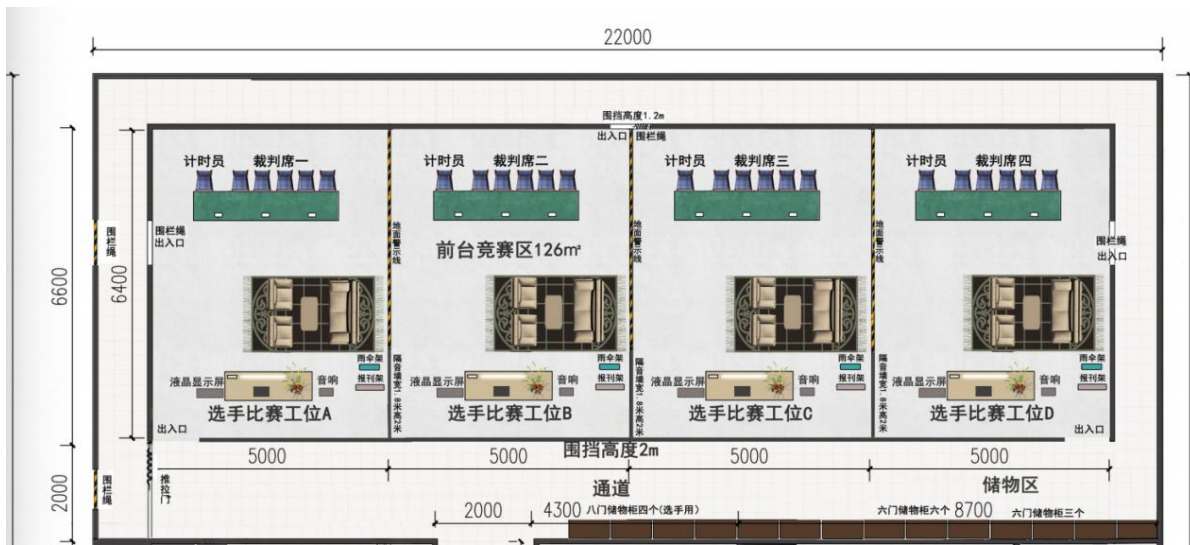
22000

围挡高度1.2m
出入口 围栏绳

计时员 裁判席一
计时员 裁判席二
计时员 裁判席三
计时员 裁判席四

围栏绳
出入口

地面警示线

前台竞赛区126㎡

地面警示线

地面警示线

围栏绳
出入口

6600
6400

雨伞架
报刊架
液晶显示屏 音响
选手比赛工位A
出入口

隔音墙宽1.8米高2米

雨伞架
报刊架
液晶显示屏 音响
选手比赛工位B

隔音墙宽1.8米高2米

雨伞架
报刊架
液晶显示屏 音响
选手比赛工位C

隔音墙宽1.8米高2米

雨伞架
报刊架
液晶显示屏 音响
选手比赛工位D
出入口

围挡高度2m
5000 5000 5000 5000

2000
围栏绳
推拉门
通道
储物区
2000 4300 八门储物柜四个(选手用)
六门储物柜六个 8700 六门储物柜三个